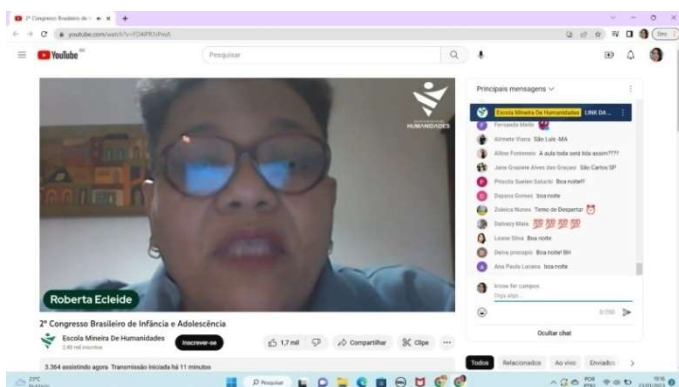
2º Congresso Brasileiro de I ×  +

youtube.com/watch?v=YD4PR3rPwsA

YouTube BR

Pesquisar

HUMANIDADES

Roberta Ecleide

2º Congresso Brasileiro de Infância e Adolescência

Escola Mineira De Humanidades
2,48 mil inscritos

Inscrever-se

1,7 mil

Compartilhar

Clipe

3.364 assistindo agora Transmissão iniciada há 11 minutos

Principais mensagens

Escola Mineira De Humanidades LINK DA...

Fernanda Mello

Almete Vieira São Luís -MA

Aline Fontenele A aula toda será assim????

Jane Graziele Alves das Graças São Carlos SP

Priscila Suelen Salustri Boa noite!!

Dayane Gomes boa noite

Zuleica Nunes Temo de Despertar

Dalvacy Maia 💯💯💯💯

Leane Silva Boa noite

Deina procopio Boa noite! BH

Ana Paula Lucena boa tarde

kruse for campos
Diga algo

0/200

Ocultar chat

Todos  Relacionados  Ao vivo  Enviados

29°C

Pesquisar